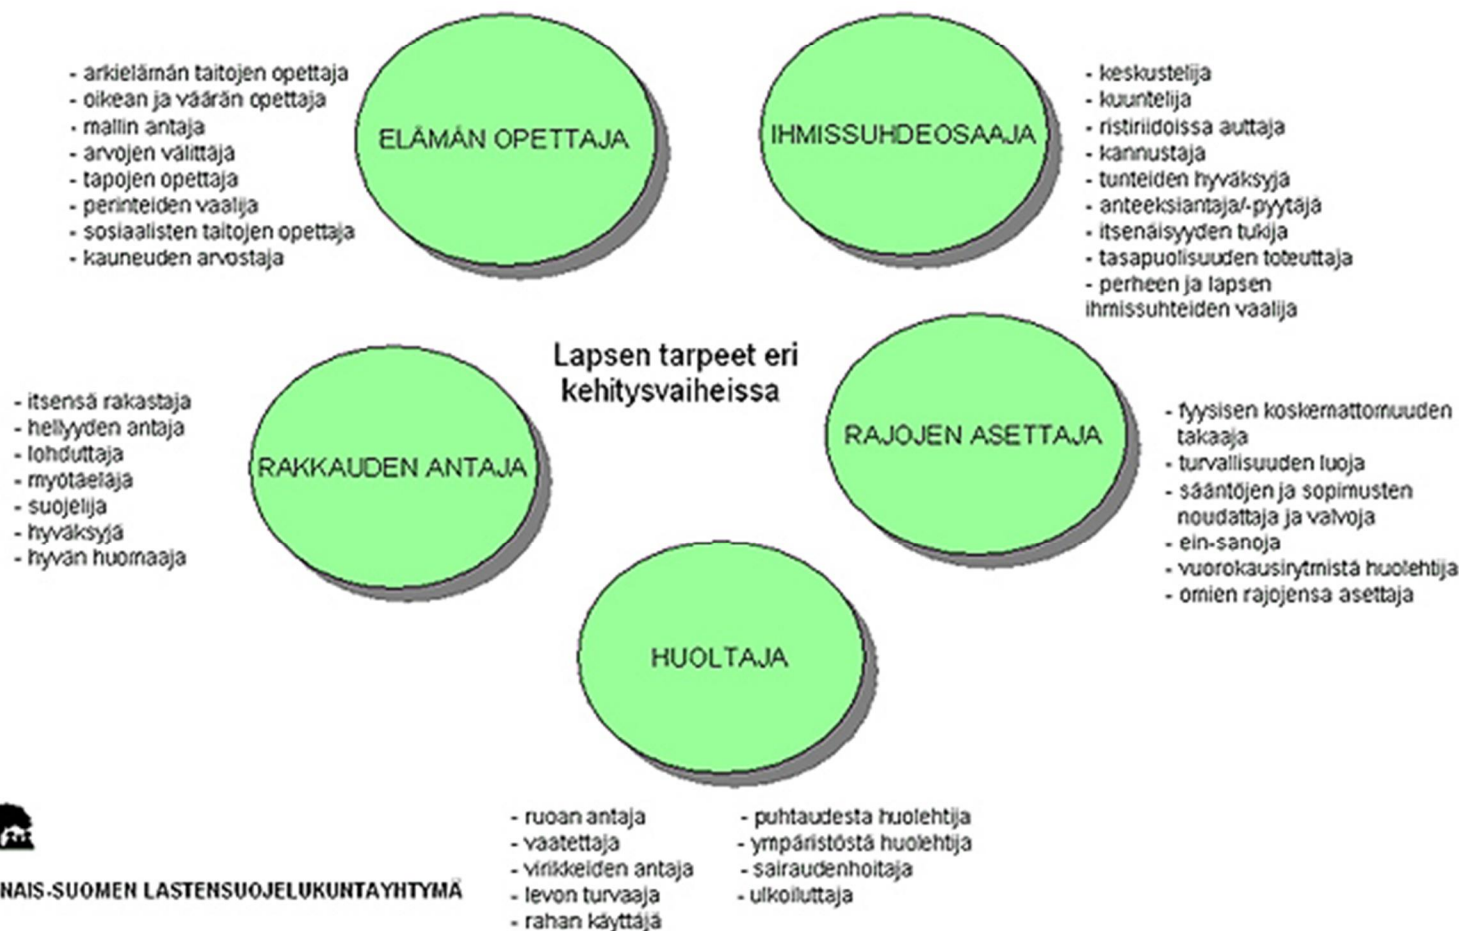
- arkielämän taitojen opettaja
- oikean ja väärän opettaja
- mallin antaja
- arvojen välittäjä
- tapojen opettaja
- perinteiden vaalija
- sosiaalisten taitojen opettaja
- kauneuden arvostaja

ELÄMÄN OPETTAJA

IHMISSUHDEOSAAJA

- keskustelija
- kuuntelija
- ristiriidoissa auttaja
- kannustaja
- tunteiden hyväksyjä
- anteeksiantaja/-pyytäjä
- itsenäisyyden tukija
- tasapuolisuuden toteuttaja
- perheen ja lapsen ihmissuhteiden vaalija

Lapsen tarpeet eri kehitysvaiheissa

- itsensä rakastaja
- hellyyden antaja
- lohduttaja
- myötäelaja
- suojelija
- hyväksyjä
- hyvän huomaaja

RAKKAUDEN ANTAJA

RAJOJEN ASETTAJA

- fyysisen koskemattomuuden takaaja
- turvallisuuden luoja
- sääntöjen ja sopimusten noudattaja ja valvoja
- ein-sanoja
- vuorokausirytmistä huolehtija
- omien rajojensa asettaja

HUOLTAJA

- ruoan antaja
- vaatettaja
- virikkeiden antaja
- levon turvaaja
- rahan käyttäjä

- puhtaudesta huolehtija
- ympäristöstä huolehtija
- sairaudenhoitaja
- ulkoiluttaja

NAIS-SUOMEN LASTENSUOJELUKUNTAYHTYMÄ